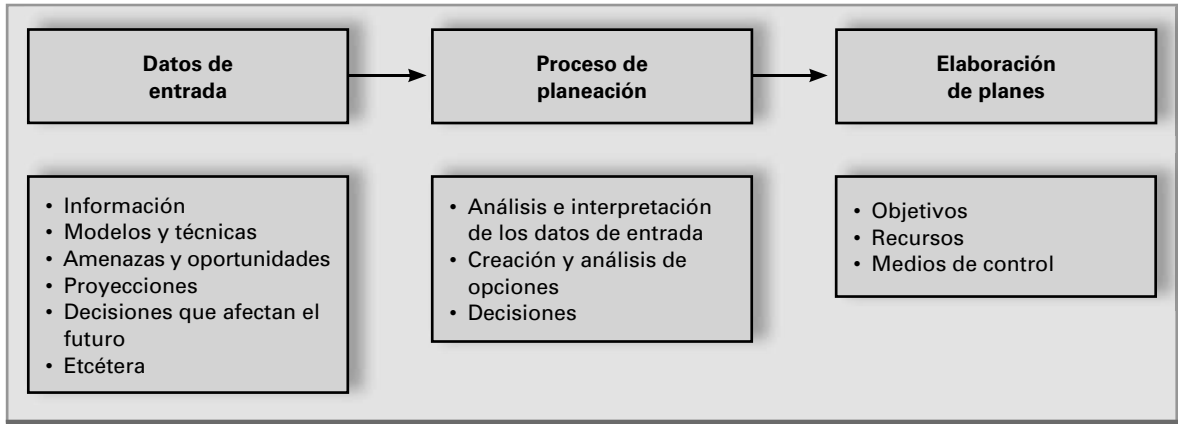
Datos de entrada

Proceso de planeación

Elaboración de planes

• Información
• Modelos y técnicas
• Amenazas y oportunidades
• Proyecciones
• Decisiones que afectan el futuro
• Etcétera

• Análisis e interpretación de los datos de entrada
• Creación y análisis de opciones
• Decisiones

• Objetivos
• Recursos
• Medios de control